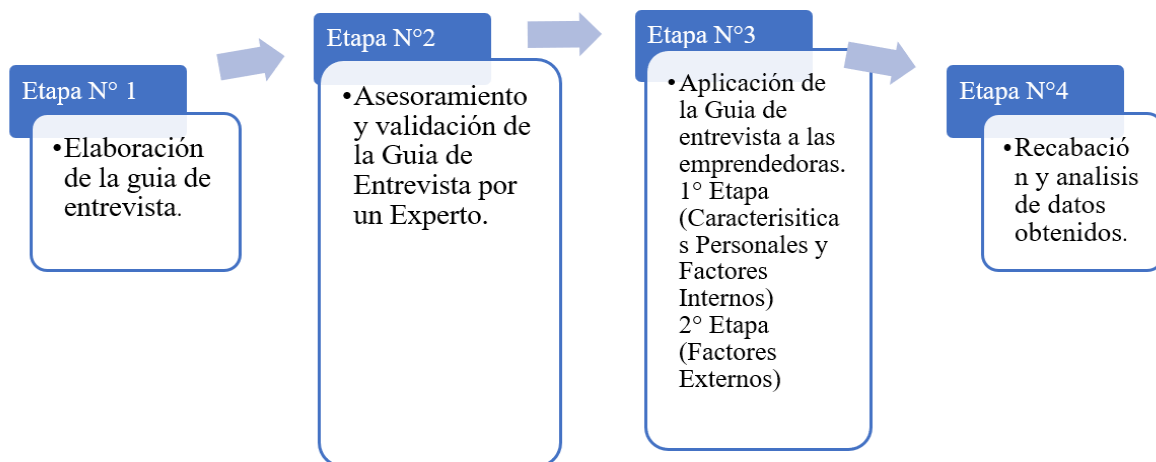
Etapa N° 1

•Elaboración de la guia de entrevista.

Etapa N°2

•Asesoramiento y validación de la Guia de Entrevista por un Experto.

Etapa N°3

•Aplicación de la Guia de entrevista a las emprendedoras. 1° Etapa (Caracterisitica s Personales y Factores Internos) 2° Etapa (Factores Externos)

Etapa N°4

•Recabació n y analisis de datos obtenidos.